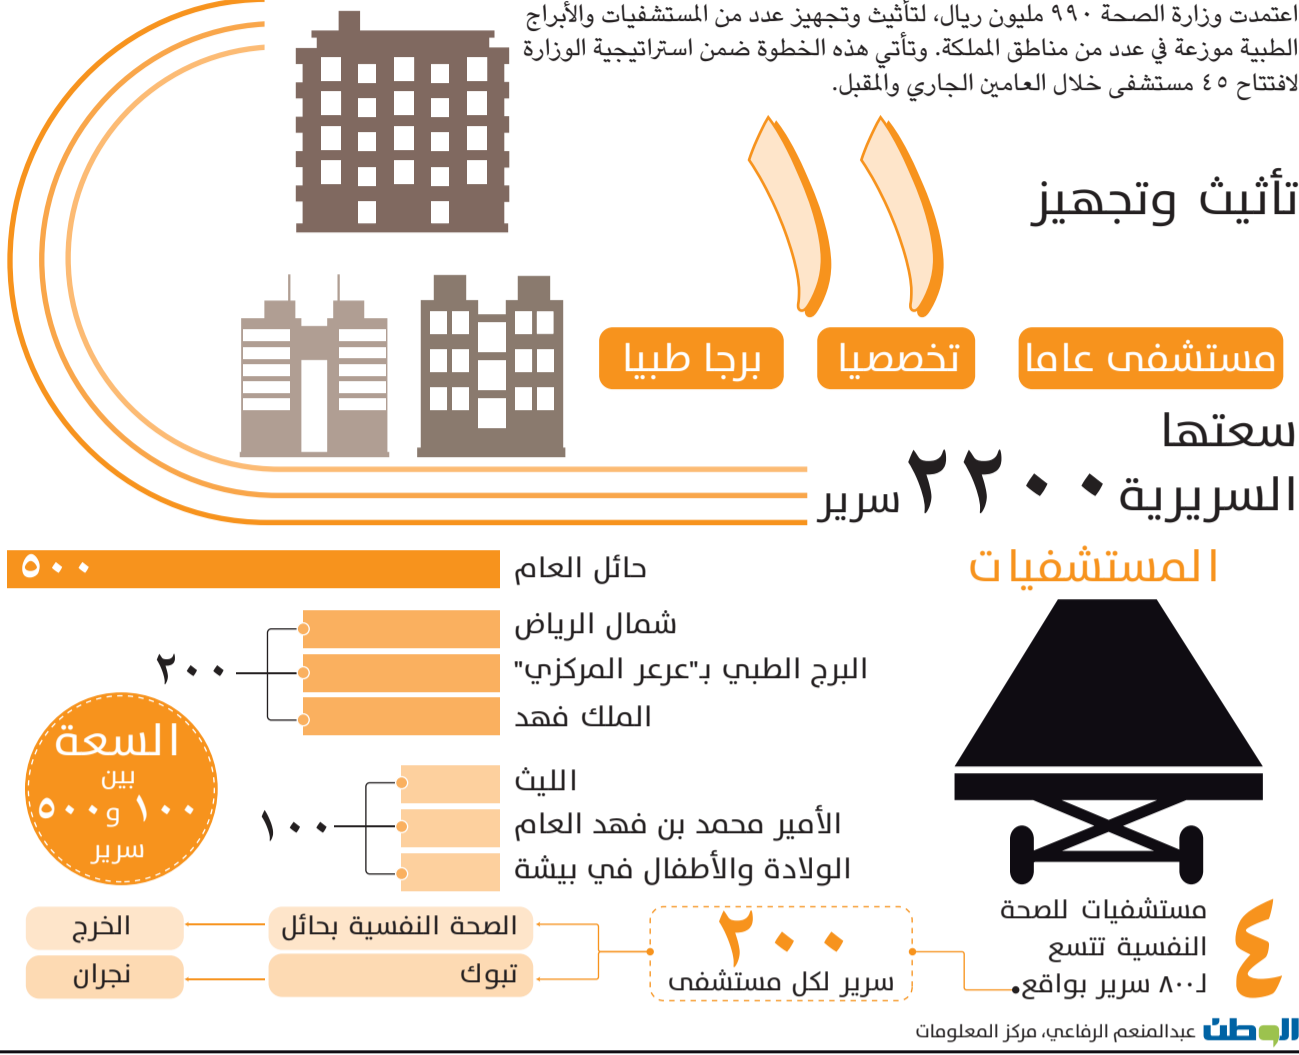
اعتمدت وزارة الصحة ٩٩٠ مليون ريال، لتأثيث وتجهيز عدد من المستشفيات والأبراج الطبية موزعة في عدد من مناطق المملكة. وتأتي هذه الخطوة ضمن استراتيجية الوزارة لافتتاح ٤٥ مستشفى خلال العامين الجاري والمقبل.

تأثيث وتجهيز

١١

١١

مستشفى عاما

تخصصيا

برجا طبيا

سعتها السريرية ٢٢٠٠ سرير

المستشفيات

حائل العام

٥٠٠

شمال الرياض

البرج الطبي بـ"عرعر المركزي"

الملك فهد

٢٠٠

الليث

الأمير محمد بن فهد العام

الولادة والأطفال في بيشة

١٠٠

السعة بين ١٠٠ و٥٠٠ سرير

٤ مستشفيات للصحة النفسية تتسع لـ٨٠٠ سرير بواقع

٢٠٠ سرير لكل مستشفى

الصحة النفسية بحائل

تبوك

الخرج

نجران

الوطن عبدالمنعم الرفاعي، مركز المعلومات